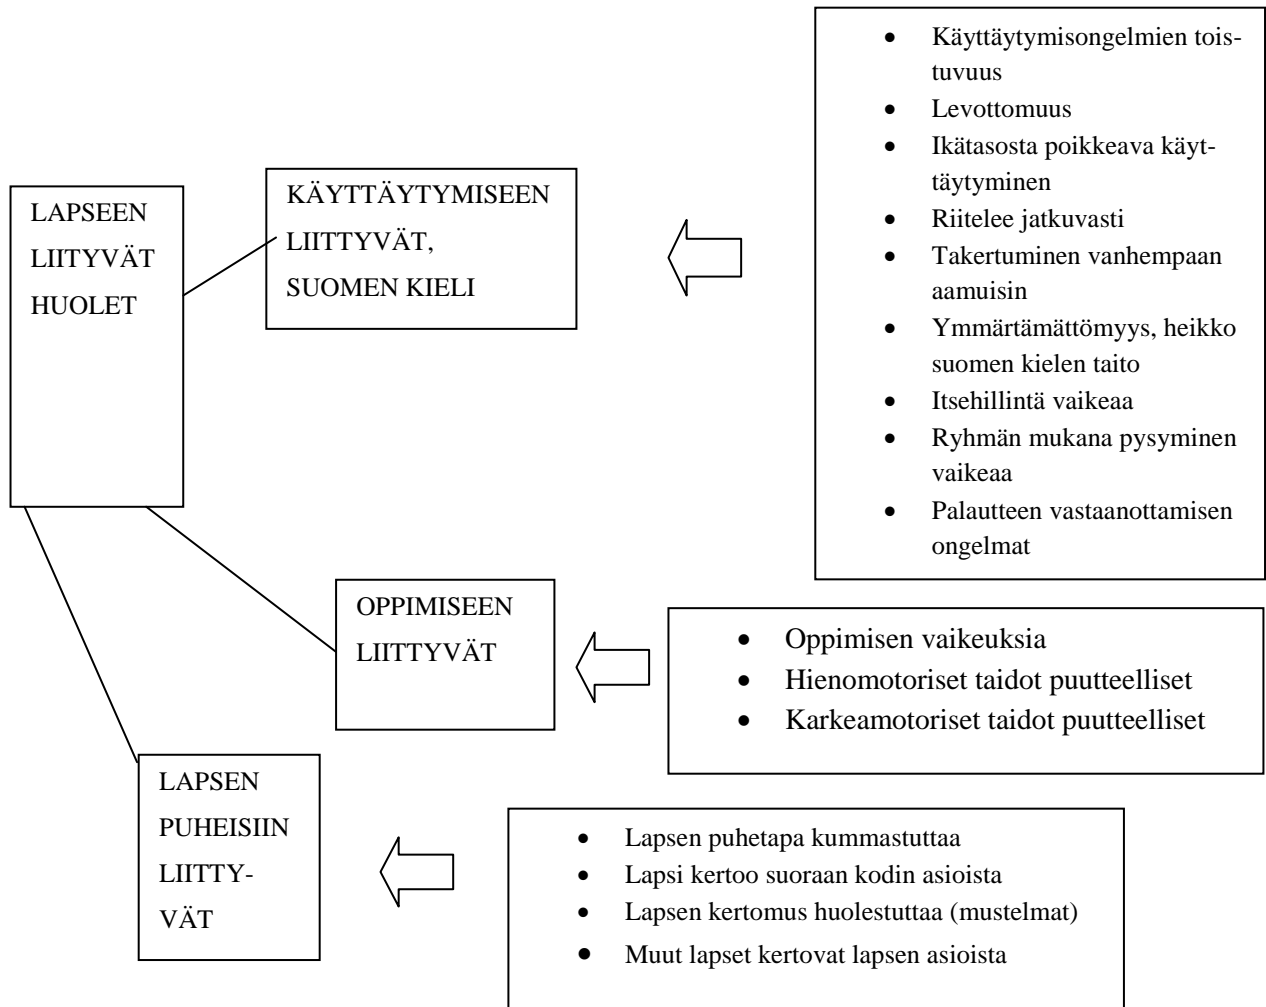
LAPSEEN LIITYVÄT HUOLET

KÄYTTÄYTYMISEEN LIITTYVÄT, SUOMEN KIELI

- Käyttäytymisongelmien toistuvuus
- Levottomuus
- Ikätasosta poikkeava käyttäytyminen
- Riitelee jatkuvasti
- Takertuminen vanhempaan aamuisin
- Ymmärtämättömyys, heikko suomen kielen taito
- Itsehillintä vaikeaa
- Ryhmän mukana pysyminen vaikeaa
- Palautteen vastaanottamisen ongelmat

OPPIMISEEN LIITTYVÄT

- Oppimisen vaikeuksia
- Hienomotoriset taidot puutteelliset
- Karkeamotoriset taidot puutteelliset

LAPSEN PUHEISIIN LIITTYVÄT

- Lapsen puhetapa kummastuttaa
- Lapsi kertoo suoraan kodin asioista
- Lapsen kertomus huolestuttaa (mustelmat)
- Muut lapset kertovat lapsen asioista